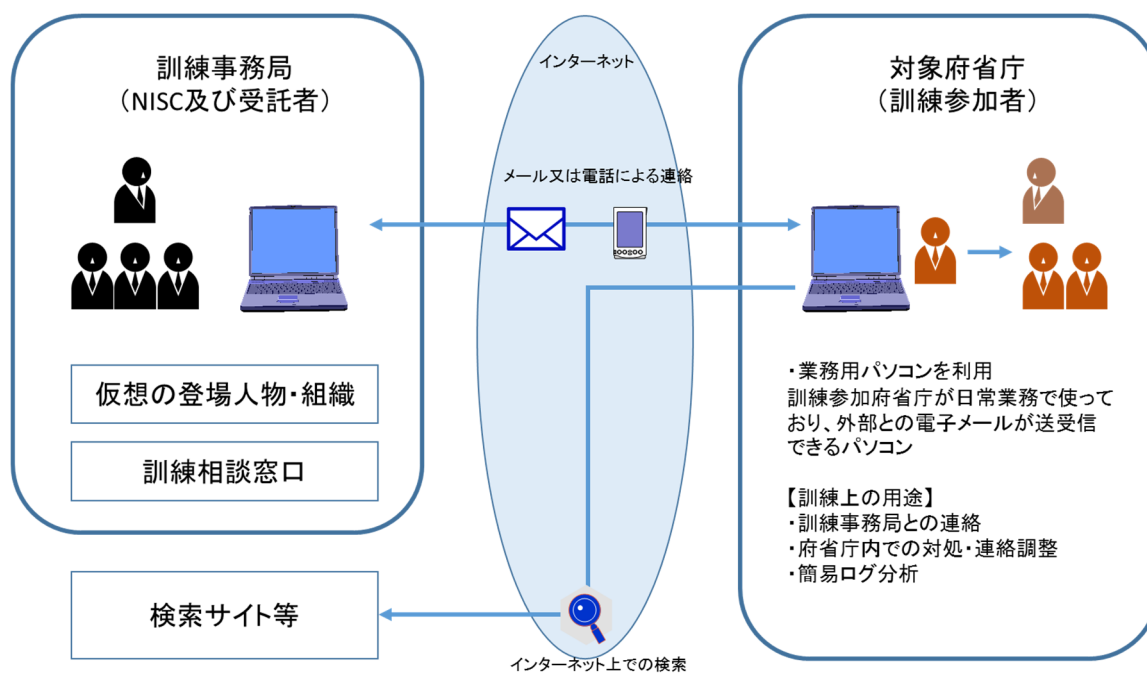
訓練事務局
（NISC及び受託者）

仮想の登場人物・組織

訓練相談窓口

インターネット

メール又は電話による連絡

対象府省庁
（訓練参加者）

・業務用パソコンを利用
訓練参加府省庁が日常業務で使っており、外部との電子メールが送受信できるパソコン

【訓練上の用途】
・訓練事務局との連絡
・府省庁内での対処・連絡調整
・簡易ログ分析

検索サイト等

インターネット上での検索